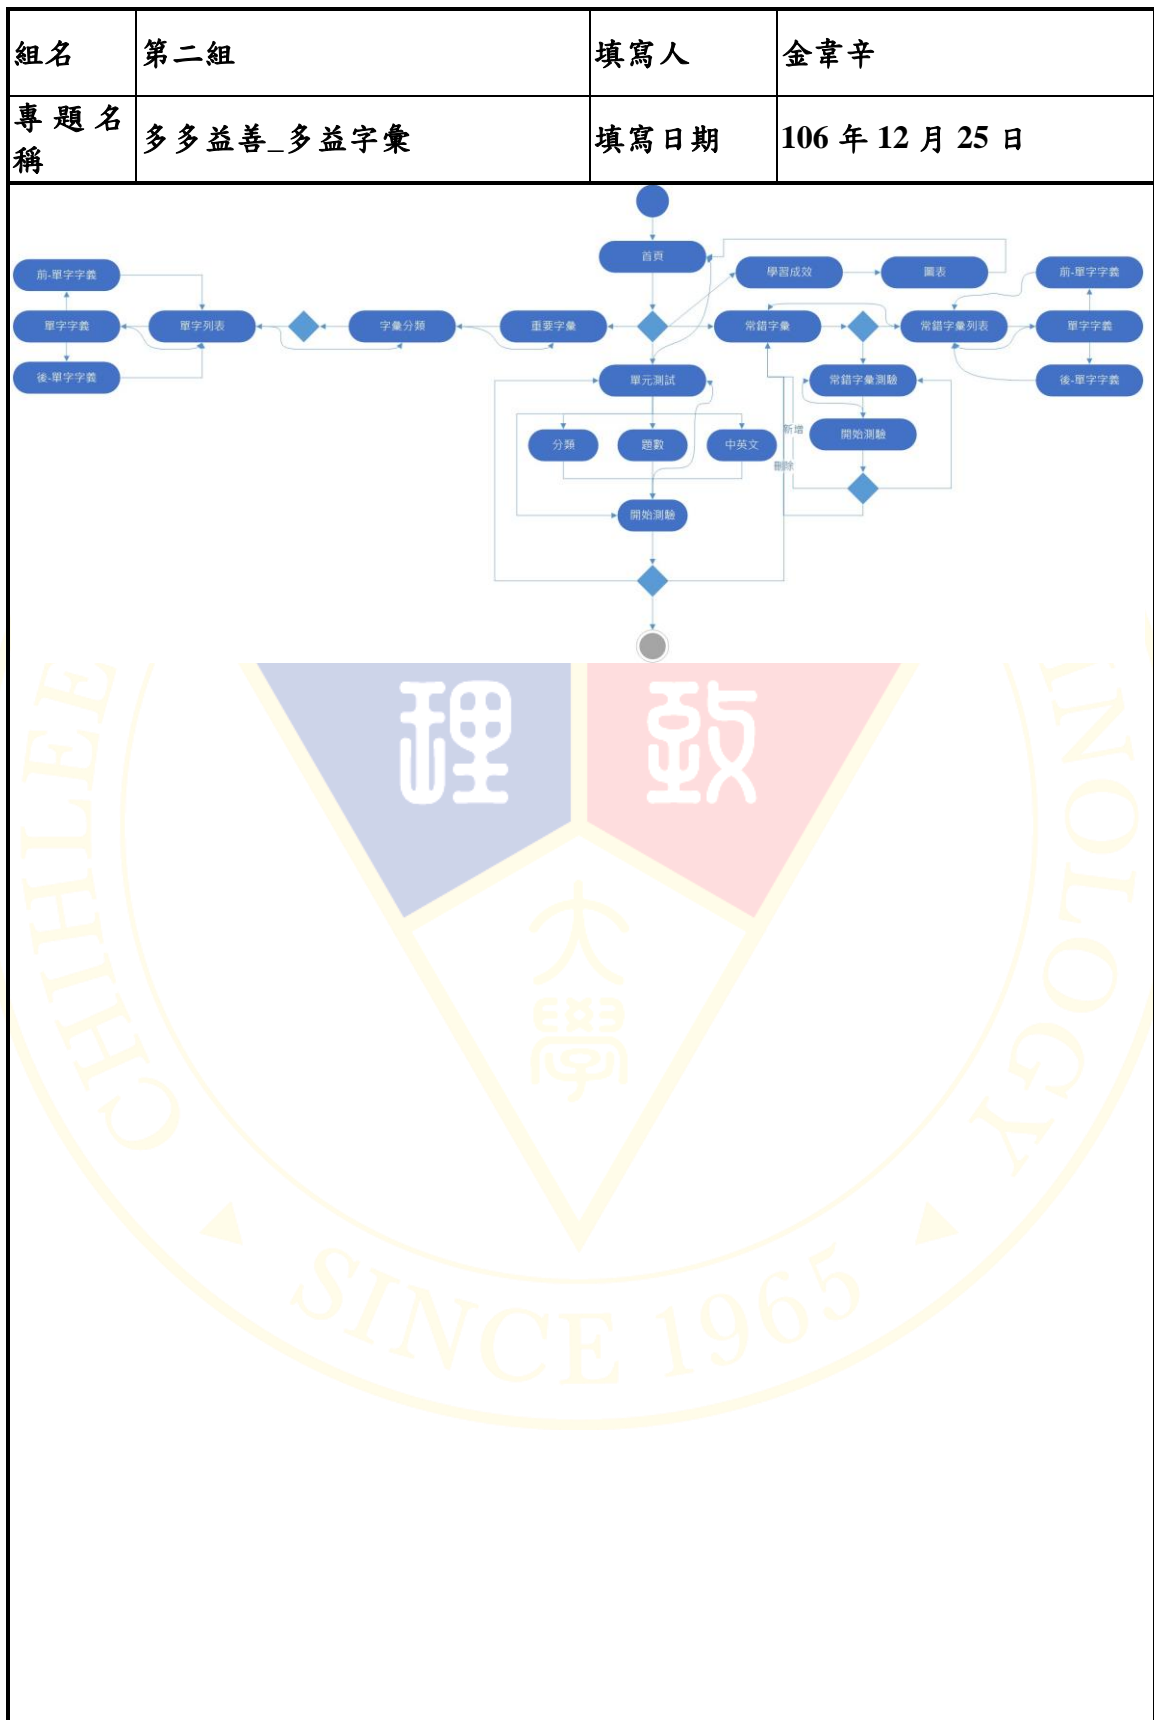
| 組名 | 第二組 | 填寫人 | 金韋辛 |
|---|---|---|---|
| 專題名稱 | 多多益善_多益字彙 | 填寫日期 | 106 年 12 月 25 日 |

首頁

學習成效

圖表

前-單字字義

單字字義

後-單字字義

單字列表

字彙分類

重要字彙

常錯字彙

常錯字彙列表

前-單字字義

單字字義

後-單字字義

單元測試

常錯字彙測驗

新增

刪除

開始測驗

分類

題數

中英文

開始測驗

理 致

大學

CHIHLEE

TECHNOLOGY

SINCE 1965